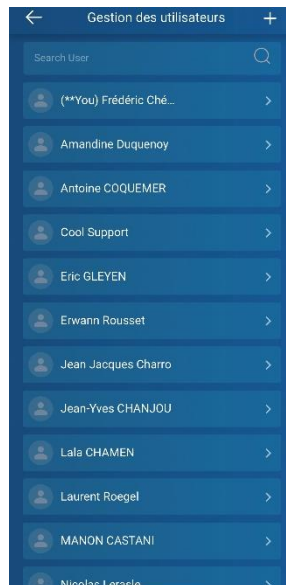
← Gestion des utilisateurs +

Search User

(**You) Frédéric Ché...

Amandine Duquenoy

Antoine COQUEMER

Cool Support

Eric GLEYEN

Erwann Rousset

Jean Jacques Charro

Jean-Yves CHANJOU

Lala CHAMEN

Laurent Roegel

MANON CASTANI

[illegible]